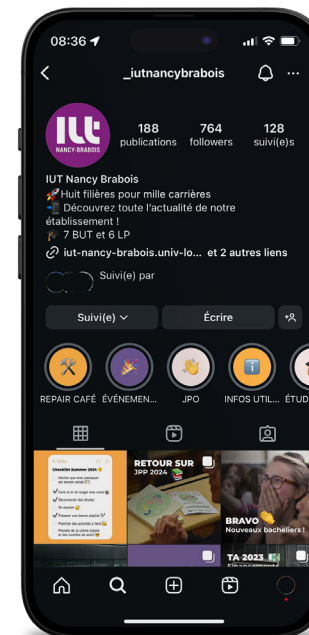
08:36

_iutnancybrabois

IUT NANCY-BRABOIS

188 publications
764 followers
128 suivi(e)s

IUT Nancy Brabois
🚀 Huit filières pour mille carrières
📲 Découvrez toute l'actualité de notre établissement !
🎓 7 BUT et 6 LP
🔗 iut-nancy-brabois.univ-lo... et 2 autres liens

Suivi(e) par

Suivi(e)
Écrire

REPAIR CAFÉ
ÉVÉNEMEN...
JPO
INFOS UTIL...
ÉTUD

Checklist Summer 2024
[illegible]

RETOUR SUR JPP 2024

BRAVO 👏
Nouveaux bacheliers !

TA 2023
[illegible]